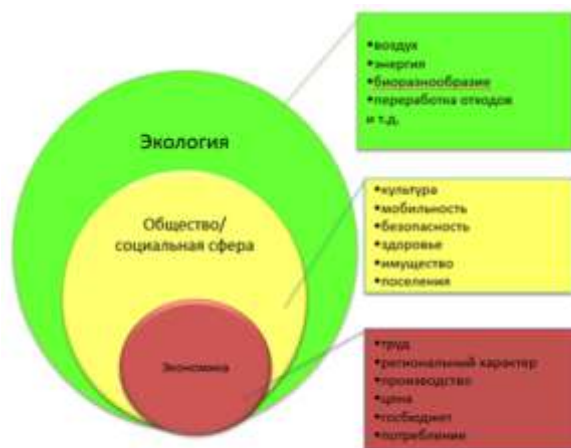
Экология

Общество/ социальная сфера

Экономика

•воздух
•энергия
•биоразнообразие
•переработка отходов
и т.д.

•культура
•мобильность
•безопасность
•здоровье
•имущество
•поселения

•труд
•региональный характер
•производство
•цена
•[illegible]
•потребление